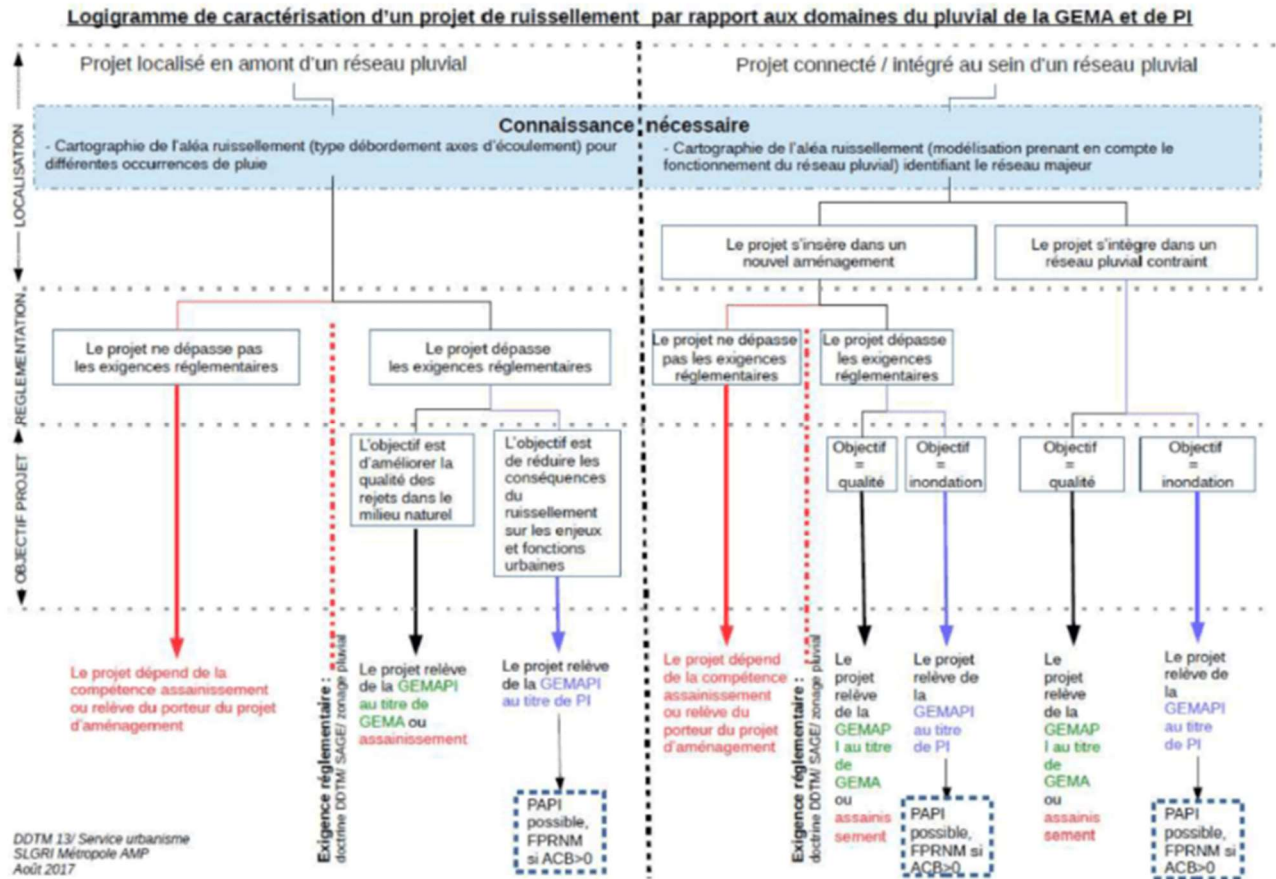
Logigramme de caractérisation d'un projet de ruissellement par rapport aux domaines du pluvial de la GEMA et de PI

LOCALISATION

RÉGLEMENTATION

OBJECTIF PROJET

Projet localisé en amont d'un réseau pluvial

Projet connecté / intégré au sein d'un réseau pluvial

Connaissance nécessaire

- Cartographie de l'aléa ruissellement (type débordement axes d'écoulement) pour différentes occurrences de pluie

- Cartographie de l'aléa ruissellement (modélisation prenant en compte le fonctionnement du réseau pluvial) identifiant le réseau majeur

Le projet s'insère dans un nouvel aménagement

Le projet s'intègre dans un réseau pluvial contraint

Le projet ne dépasse pas les exigences réglementaires

Le projet dépasse les exigences réglementaires

Le projet ne dépasse pas les exigences réglementaires

Le projet dépasse les exigences réglementaires

L'objectif est d'améliorer la qualité des rejets dans le milieu naturel

L'objectif est de réduire les conséquences du ruissellement sur les enjeux et fonctions urbaines

Objectif = qualité

Objectif = inondation

Objectif = qualité

Objectif = inondation

Le projet dépend de la compétence assainissement ou relève du porteur du projet d'aménagement

Exigence réglementaire : doctrine DDTM/ SAGE/ zonage pluvial

Le projet relève de la GEMAPI au titre de GEMA ou assainissement

Le projet relève de la GEMAPI au titre de PI

PAPI possible, FPRNM si ACB>0

Le projet dépend de la compétence assainissement ou relève du porteur du projet d'aménagement

Exigence réglementaire : doctrine DDTM/ SAGE/ zonage pluvial

Le projet relève de la GEMAPI au titre de GEMA ou assainissement

Le projet relève de la GEMAPI au titre de PI

PAPI possible, FPRNM si ACB>0

Le projet relève de la GEMAPI au titre de GEMA ou assainissement

Le projet relève de la GEMAPI au titre de PI

PAPI possible, FPRNM si ACB>0

DDTM 13/ Service urbanisme
SLGRI Métropole AMP
Août 2017